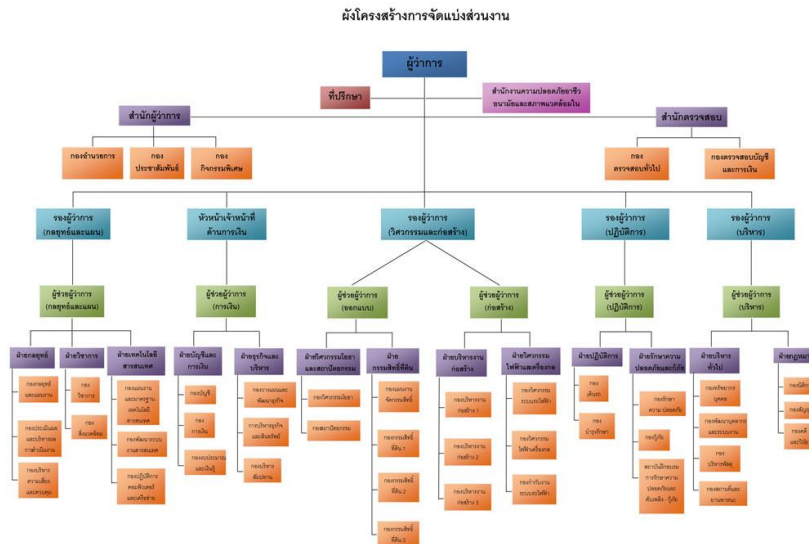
ผังโครงสร้างการจัดแบ่งส่วนงาน

ผู้ว่าการ

ที่ปรึกษา

สำนักงานความปลอดภัยอาชีวอนามัยและสภาพแวดล้อมใน

สำนักผู้ว่าการ

สำนักตรวจสอบ

กองอำนวยการ

กองประชาสัมพันธ์

กองกิจกรรมพิเศษ

กองตรวจสอบทั่วไป

กองตรวจสอบบัญชีและการเงิน

รองผู้ว่าการ (กลยุทธ์และแผน)

หัวหน้าเจ้าหน้าที่ด้านการเงิน

รองผู้ว่าการ (วิศวกรรมและก่อสร้าง)

รองผู้ว่าการ (ปฏิบัติการ)

รองผู้ว่าการ (บริหาร)

ผู้ช่วยผู้ว่าการ (กลยุทธ์และแผน)

ผู้ช่วยผู้ว่าการ (การเงิน)

ผู้ช่วยผู้ว่าการ (ออกแบบ)

ผู้ช่วยผู้ว่าการ (ก่อสร้าง)

ผู้ช่วยผู้ว่าการ (ปฏิบัติการ)

ผู้ช่วยผู้ว่าการ (บริหาร)

ฝ่ายกลยุทธ์

ฝ่ายวิชาการ

ฝ่ายเทคโนโลยีสารสนเทศ

ฝ่ายบัญชีและการเงิน

ฝ่ายธุรกิจและบริหาร

ฝ่ายวิศวกรรมโยธาและสถาปัตยกรรม

ฝ่ายกรรมสิทธิ์ที่ดิน

ฝ่ายบริหารงานก่อสร้าง

ฝ่ายวิศวกรรมไฟฟ้าและเครื่องกล

ฝ่ายปฏิบัติการ

ฝ่ายรักษาความปลอดภัยและกู้ภัย

ฝ่ายบริหารทั่วไป

ฝ่ายทรัพยา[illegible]

กองกลยุทธ์และแผนงาน

กองประเมินผลและบริหารผลการดำเนินงาน

กองบริหารความเสี่ยงและควบคุม

กองวิชาการ

กองสิ่งแวดล้อม

กองแผนงานและมาตรฐานเทคโนโลยีสารสนเทศ

กองพัฒนาระบบงานสารสนเทศ

กองปฏิบัติการคอมพิวเตอร์และเครือข่าย

กองบัญชี

กองการเงิน

กองงบประมาณและพัสดุ

กองการตลาดและพัฒนาธุรกิจ

กองบริหารธุรกิจและสิทธิประโยชน์

กองบริหารสัญญา

กองวิศวกรรมโยธา

กองสถาปัตยกรรม

กองแผนงานจัดกรรมสิทธิ์

กองกรรมสิทธิ์ที่ดิน 1

กองกรรมสิทธิ์ที่ดิน 2

กองกรรมสิทธิ์ที่ดิน 3

กองบริหารงานก่อสร้าง 1

กองบริหารงานก่อสร้าง 2

กองบริหารงานก่อสร้าง 3

กองวิศวกรรมระบบรถไฟฟ้า

กองวิศวกรรมไฟฟ้าเครื่องกล

กองกำกับงานระบบรถไฟฟ้า

กองเดินรถ

กองบำรุงรักษา

กองรักษาความปลอดภัย

กองกู้ภัย

สถาบันฝึกอบรมการรักษาความปลอดภัยและดับเพลิง - กู้ภัย

กองบริหารบุคคล

กองพัฒนาบุคลากรและระบบงาน

กองบริหารพัสดุ

กองสถานที่และยานพาหนะ

กองสิ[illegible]

กองสัญ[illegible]

กองคดี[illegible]
และนิติ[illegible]